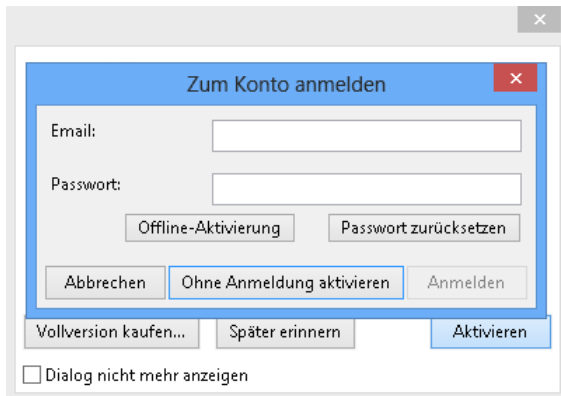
×

Zum Konto anmelden

×

Email:

Passwort:

Offline-Aktivierung

Passwort zurücksetzen

Abbrechen

Ohne Anmeldung aktivieren

Anmelden

Vollversion kaufen...

Später erinnern

Aktivieren

Dialog nicht mehr anzeigen